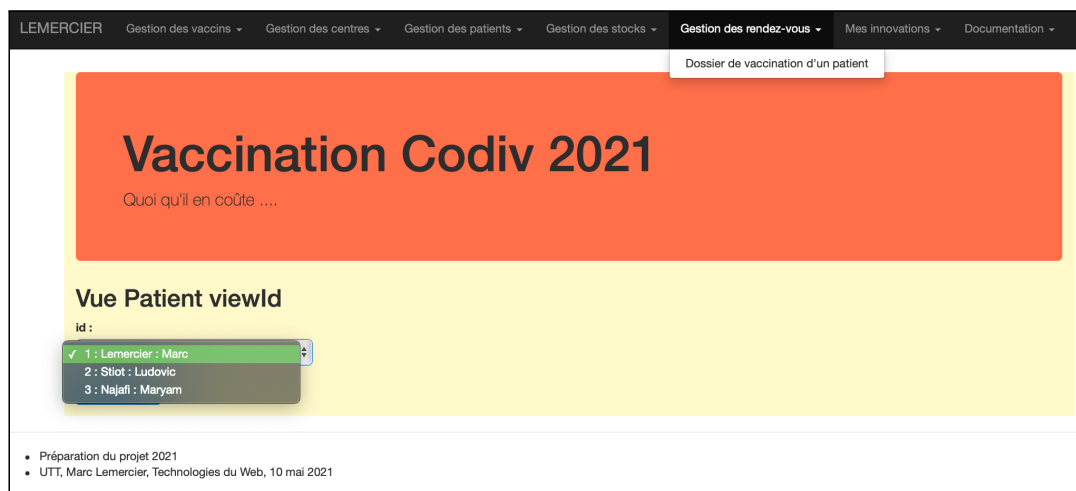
LEMERCIER Gestion des vaccins ▾ Gestion des centres ▾ Gestion des patients ▾ Gestion des stocks ▾ Gestion des rendez-vous ▾ Mes innovations ▾ Documentation ▾

Dossier de vaccination d'un patient

Vaccination Codiv 2021

Quoi qu'il en coûte ....

Vue Patient viewId

id :

✓ 1 : Lemercier : Marc
2 : Stiot : Ludovic
3 : Najafi : Maryam

- Préparation du projet 2021
- UTT, Marc Lemercier, Technologies du Web, 10 mai 2021